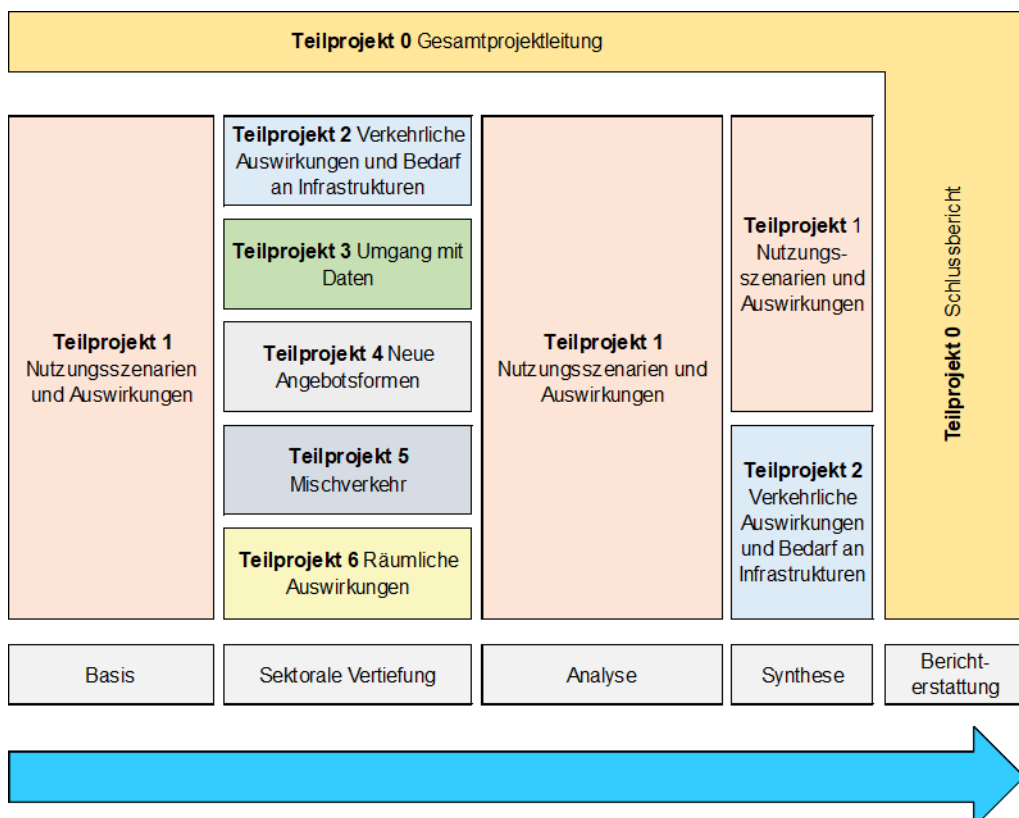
**Teilprojekt 0** Gesamtprojektleitung

**Teilprojekt 1** Nutzungsszenarien und Auswirkungen

**Teilprojekt 2** Verkehrliche Auswirkungen und Bedarf an Infrastrukturen

**Teilprojekt 3** Umgang mit Daten

**Teilprojekt 4** Neue Angebotsformen

**Teilprojekt 5** Mischverkehr

**Teilprojekt 6** Räumliche Auswirkungen

**Teilprojekt 1** Nutzungsszenarien und Auswirkungen

**Teilprojekt 1** Nutzungsszenarien und Auswirkungen

**Teilprojekt 2** Verkehrliche Auswirkungen und Bedarf an Infrastrukturen

**Teilprojekt 0** Schlussbericht

| Basis | Sektorale Vertiefung | Analyse | Synthese | Berichterstattung |
|---|---|---|---|---|